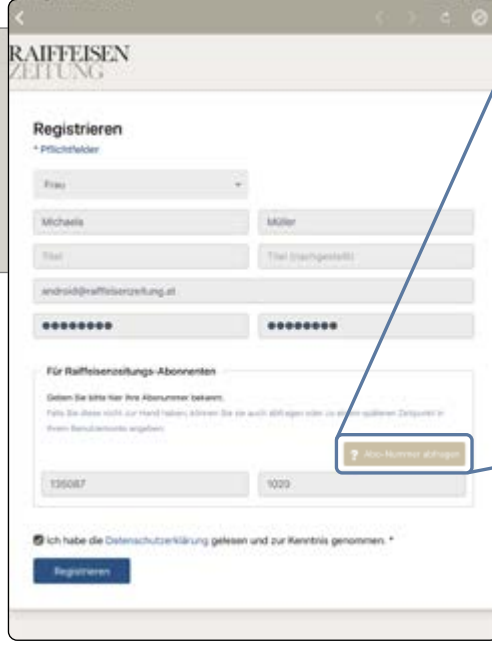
RAIFFEISEN
ZEITUNG

Registrieren
* Pflichtfelder

Frau

Michaela

Müller

Titel

Titel (nachgestellt)

android@raiffeisenzeitung.at

••••••••

••••••••

Für Raiffeisenzeitungs-Abonnenten

Geben Sie bitte hier Ihre Abonummer bekannt.

Falls Sie diese nicht zur Hand haben, können Sie sie auch abfragen oder zu einem späteren Zeitpunkt in Ihrem Benutzerkonto angeben.

? Abo-Nummer abfragen

135087

1020

Ich habe die Datenschutzerklärung gelesen und zur Kenntnis genommen. *

Registrieren